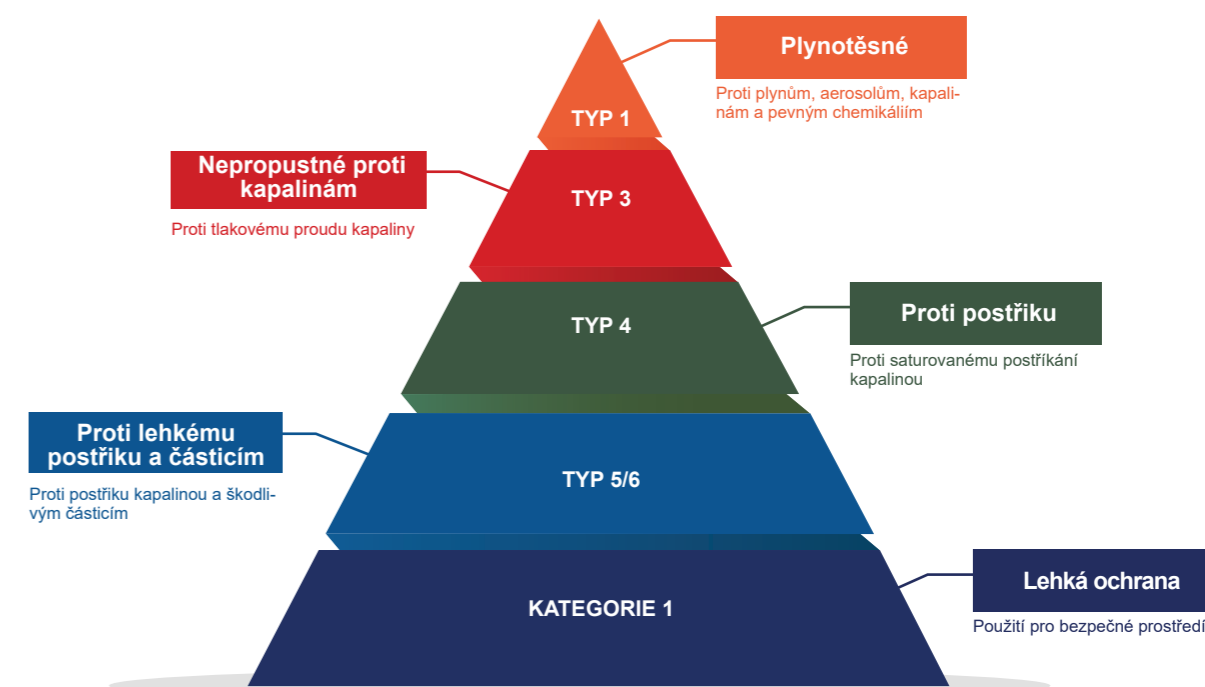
Plynotěsné

Proti plynům, aerosolům, kapalinám a pevným chemikáliím

TYP 1

Nepropustné proti kapalinám

Proti tlakovému proudu kapaliny

TYP 3

TYP 4

Proti postřiku

Proti saturovanému postříkání kapalinou

Proti lehkému postřiku a částicím

Proti postřiku kapalinou a škodlivým částicím

TYP 5/6

KATEGORIE 1

Lehká ochrana

Použití pro bezpečné prostředí